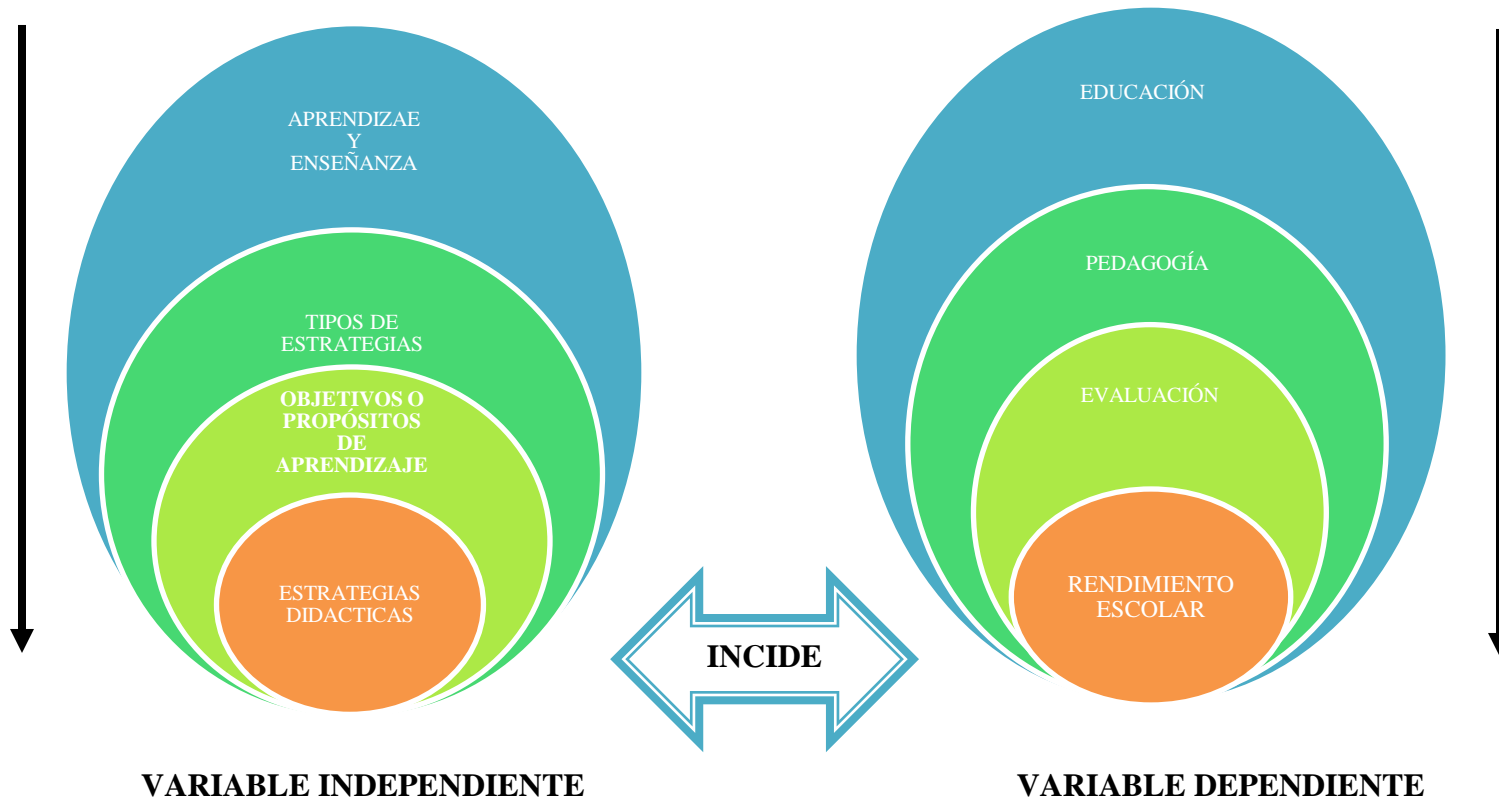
APRENDIZAE Y ENSEÑANZA

TIPOS DE ESTRATEGIAS

OBJETIVOS O PROPÓSITOS DE APRENDIZAJE

ESTRATEGIAS DIDACTICAS

EDUCACIÓN

PEDAGOGÍA

EVALUACIÓN

RENDIMIENTO ESCOLAR

INCIDE

VARIABLE INDEPENDIENTE

VARIABLE DEPENDIENTE